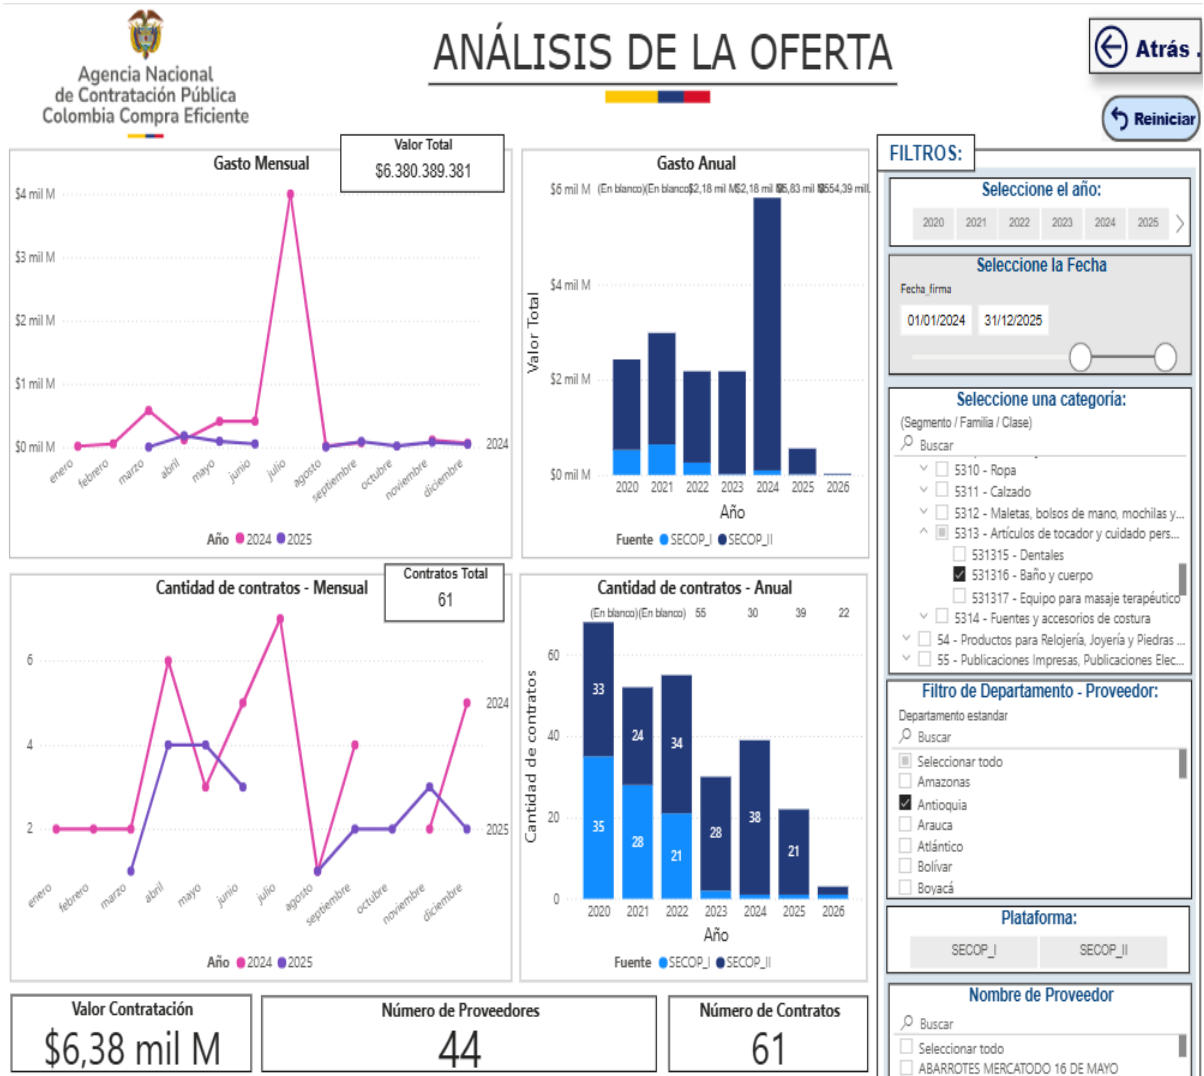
Agencia Nacional de Contratación Pública Colombia Compra Eficiente

ANÁLISIS DE LA OFERTA

Atrás

Reiniciar

Gasto Mensual

Valor Total
$6.380.389.381

$4 mil M
$3 mil M
$2 mil M
$1 mil M
$0 mil M

2024

enero febrero marzo abril mayo junio julio agosto septiembre octubre noviembre diciembre

Año 2024 2025

Gasto Anual

$6 mil M (En blanco)(En blanco)$2,18 mil M$2,18 mil M$5,83 mil M$554,39 mil...

$4 mil M
$2 mil M
$0 mil M

Valor Total

2020 2021 2022 2023 2024 2025 2026
Año

Fuente SECOP_I SECOP_II

FILTROS:

Seleccione el año:
2020 2021 2022 2023 2024 2025

Seleccione la Fecha
Fecha_firma
01/01/2024 31/12/2025

Seleccione una categoría:
(Segmento / Familia / Clase)
Buscar
5310 - Ropa
5311 - Calzado
5312 - Maletas, bolsos de mano, mochilas y...
5313 - Artículos de tocador y cuidado pers...
531315 - Dentales
531316 - Baño y cuerpo
531317 - Equipo para masaje terapéutico
5314 - Fuentes y accesorios de costura
54 - Productos para Relojería, Joyería y Piedras ...
55 - Publicaciones Impresas, Publicaciones Elec...

Cantidad de contratos - Mensual

Contratos Total
61

6
4
2

2024
2025

enero febrero marzo abril mayo junio julio agosto septiembre octubre noviembre diciembre

Año 2024 2025

Cantidad de contratos - Anual

(En blanco)(En blanco) 55 30 39 22

60
40
20
0

Cantidad de contratos

33 35 24 28 34 21 28 38 21

2020 2021 2022 2023 2024 2025 2026
Año

Fuente SECOP_I SECOP_II

Filtro de Departamento - Proveedor:
Departamento estandar
Buscar
Seleccionar todo
Amazonas
Antioquia
Arauca
Atlántico
Bolívar
Boyacá

Plataforma:
SECOP_I SECOP_II

Nombre de Proveedor
Buscar
Seleccionar todo
ABARROTES MERCATODO 16 DE MAYO

Valor Contratación
$6,38 mil M

Número de Proveedores
44

Número de Contratos
61